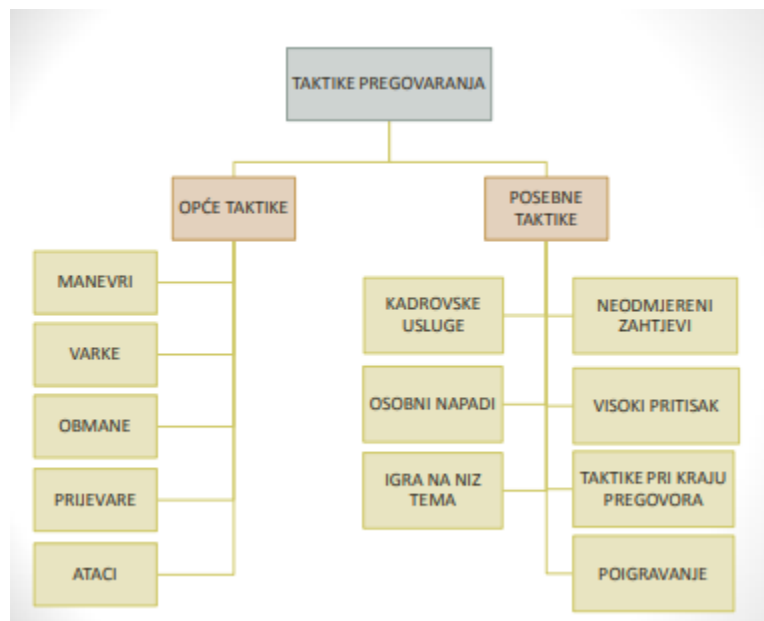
TAKTIKE PREGOVARANJA

OPĆE TAKTIKE

MANEVRI

VARKE

OBMANE

PRIJEVARE

ATACI

POSEBNE TAKTIKE

KADROVSKE USLUGE

NEODMJERENI ZAHTJEVI

OSOBNI NAPADI

VISOKI PRITISAK

IGRA NA NIZ TEMA

TAKTIKE PRI KRAJU PREGOVORA

POIGRAVANJE